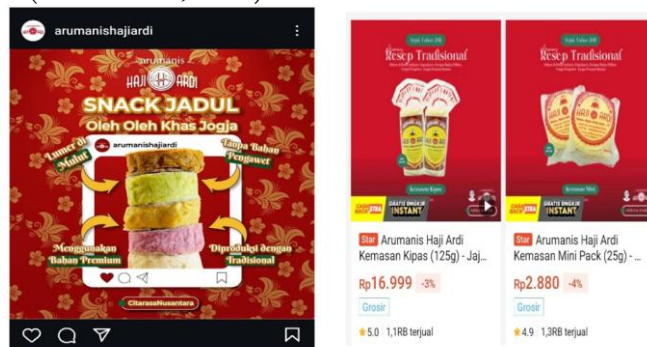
arumanishajiardi

arumanis
HAJI ARDI
SNACK JADUL
Oleh Oleh Khas Jogja

arumanishajiardi

Lumer di Mulut
Tanpa Bahan Pengawet
Menggunakan Bahan Premium
Diproduksi dengan Tradisional

CitarasaNusantara

Sejak Tahun 200
Resep Tradisional
Kemasan Kipas
GRATIS ONGKIR INSTANT

Star Arumanis Haji Ardi Kemasan Kipas (125g) - Jaj...
Rp16.999 -3%
Grosir
★5.0 1,1RB terjual

Sejak Tahun 200
Resep Tradisional
HAJI ARDI
Kemasan Mini
GRATIS ONGKIR INSTANT

Star Arumanis Haji Ardi Kemasan Mini Pack (25g) - ...
Rp2.880 -4%
Grosir
★4.9 1,3RB terjual